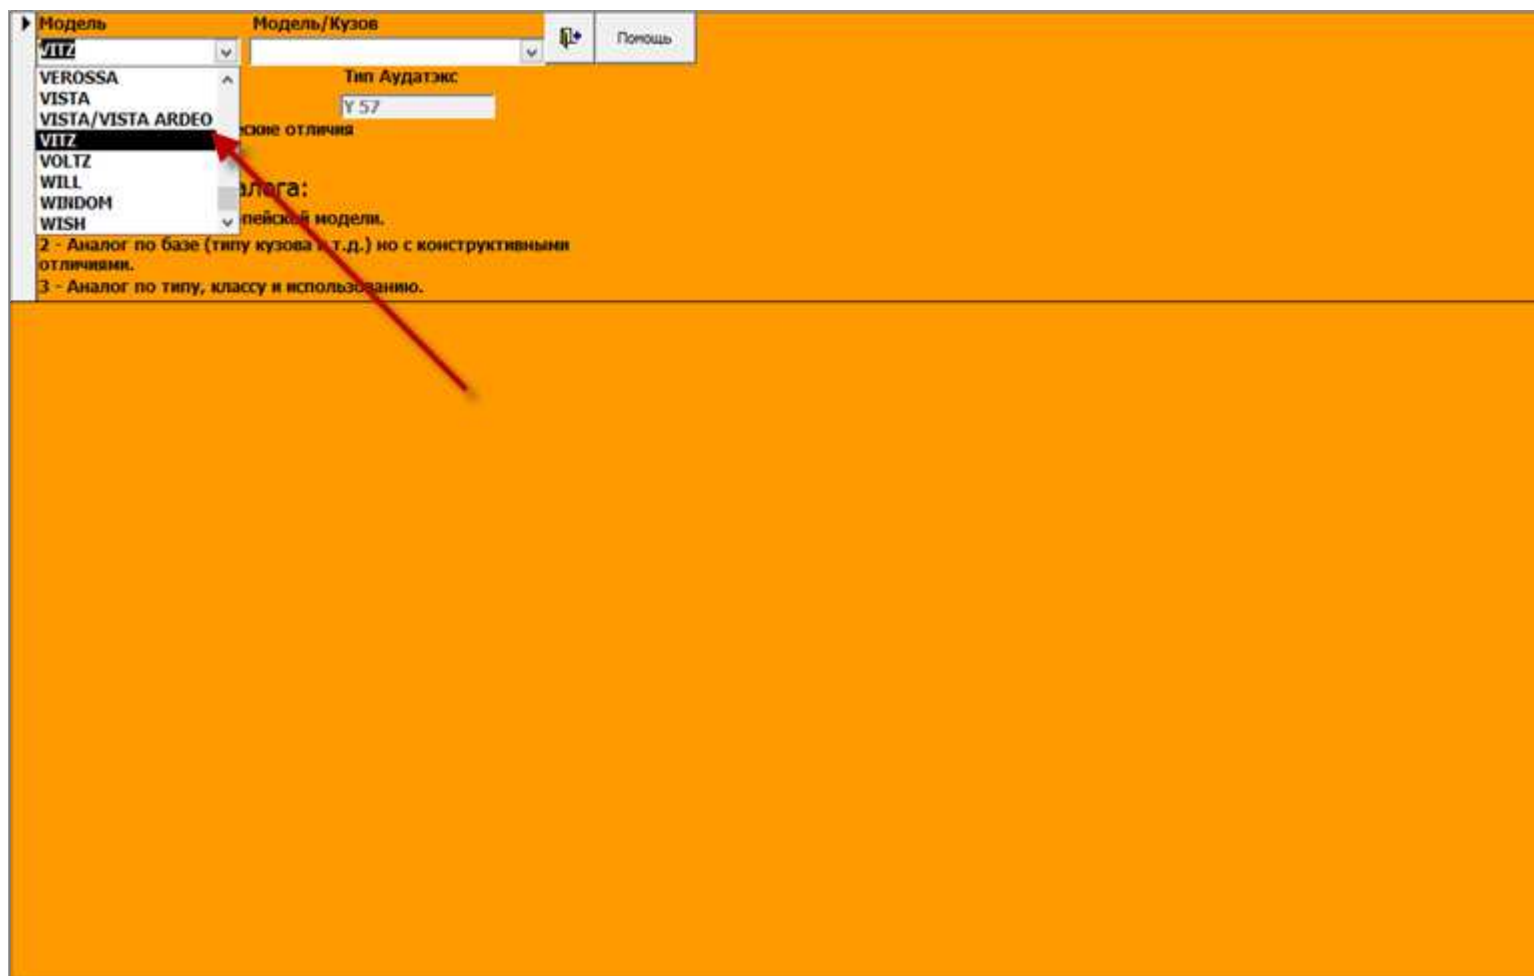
Модель
VITZ

Модель/Кузов

Помощь

VEROSSA
VISTA
VISTA/VISTA ARDEO
VITZ
VOLTZ
WILL
WINDOM
WISH

Тип Аудатэкс
Y 57

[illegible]ские отличия

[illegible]лога:
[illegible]пейск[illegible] модели.
2 - Аналог по базе (типу кузова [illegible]т.д.) но с конструктивными отличиями.
3 - Аналог по типу, классу и использо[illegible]анию.